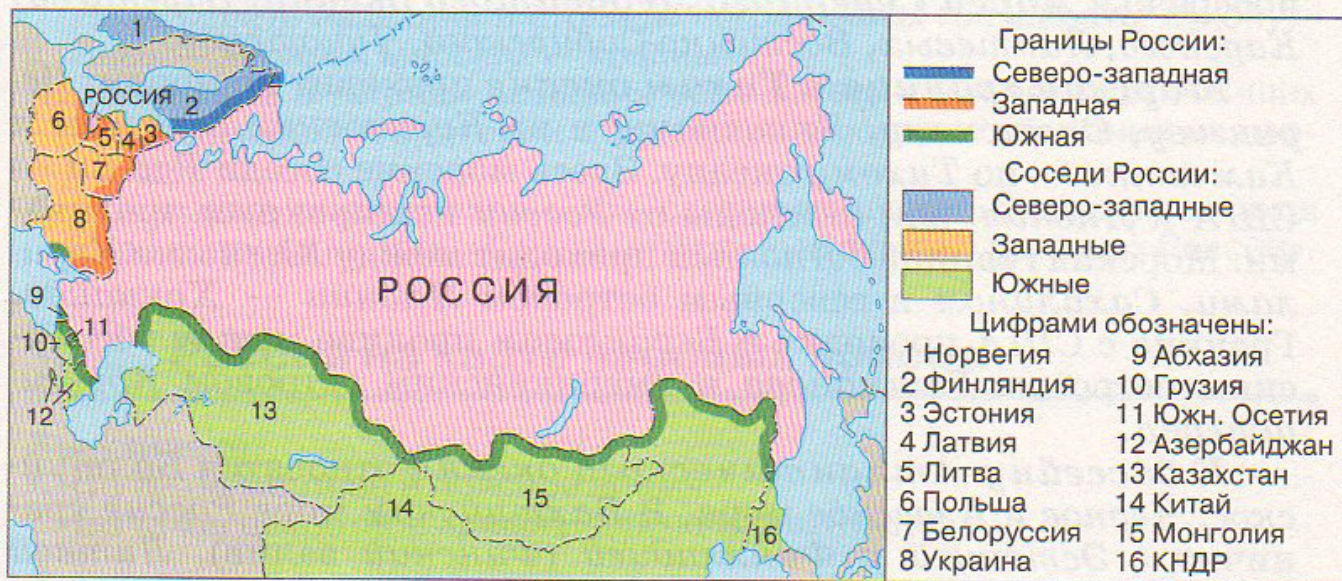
1
РОССИЯ
2
6
5
4
3
7
8
РОССИЯ
9
11
10
12
13
14
15
16

Границы России:
Северо-западная
Западная
Южная
Соседи России:
Северо-западные
Западные
Южные
Цифрами обозначены:

1 Норвегия
2 Финляндия
3 Эстония
4 Латвия
5 Литва
6 Польша
7 Белоруссия
8 Украина

9 Абхазия
10 Грузия
11 Южн. Осетия
12 Азербайджан
13 Казахстан
14 Китай
15 Монголия
16 КНДР